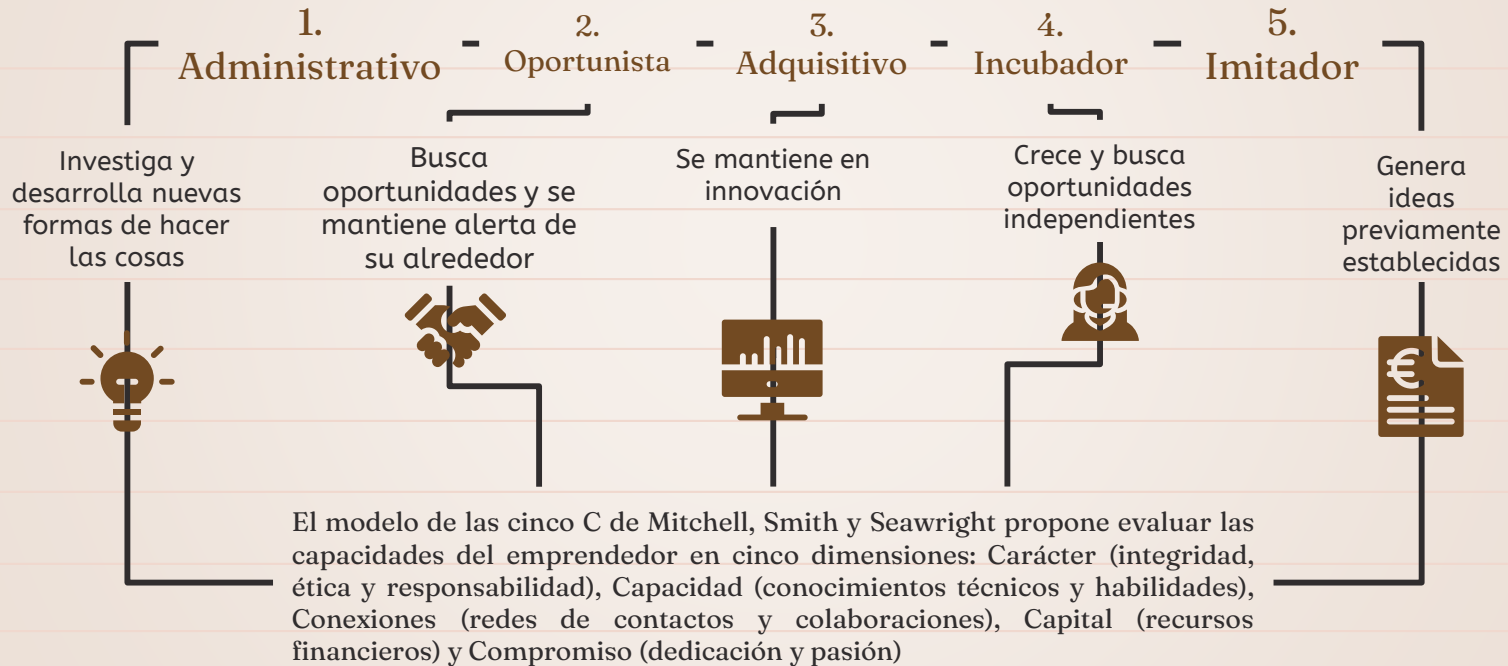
1.
Administrativo

2.
Oportunista

3.
Adquisitivo

4.
Incubador

5.
Imitador

Investiga y desarrolla nuevas formas de hacer las cosas

Busca oportunidades y se mantiene alerta de su alrededor

Se mantiene en innovación

Crece y busca oportunidades independientes

Genera ideas previamente establecidas

El modelo de las cinco C de Mitchell, Smith y Seawright propone evaluar las capacidades del emprendedor en cinco dimensiones: Carácter (integridad, ética y responsabilidad), Capacidad (conocimientos técnicos y habilidades), Conexiones (redes de contactos y colaboraciones), Capital (recursos financieros) y Compromiso (dedicación y pasión)